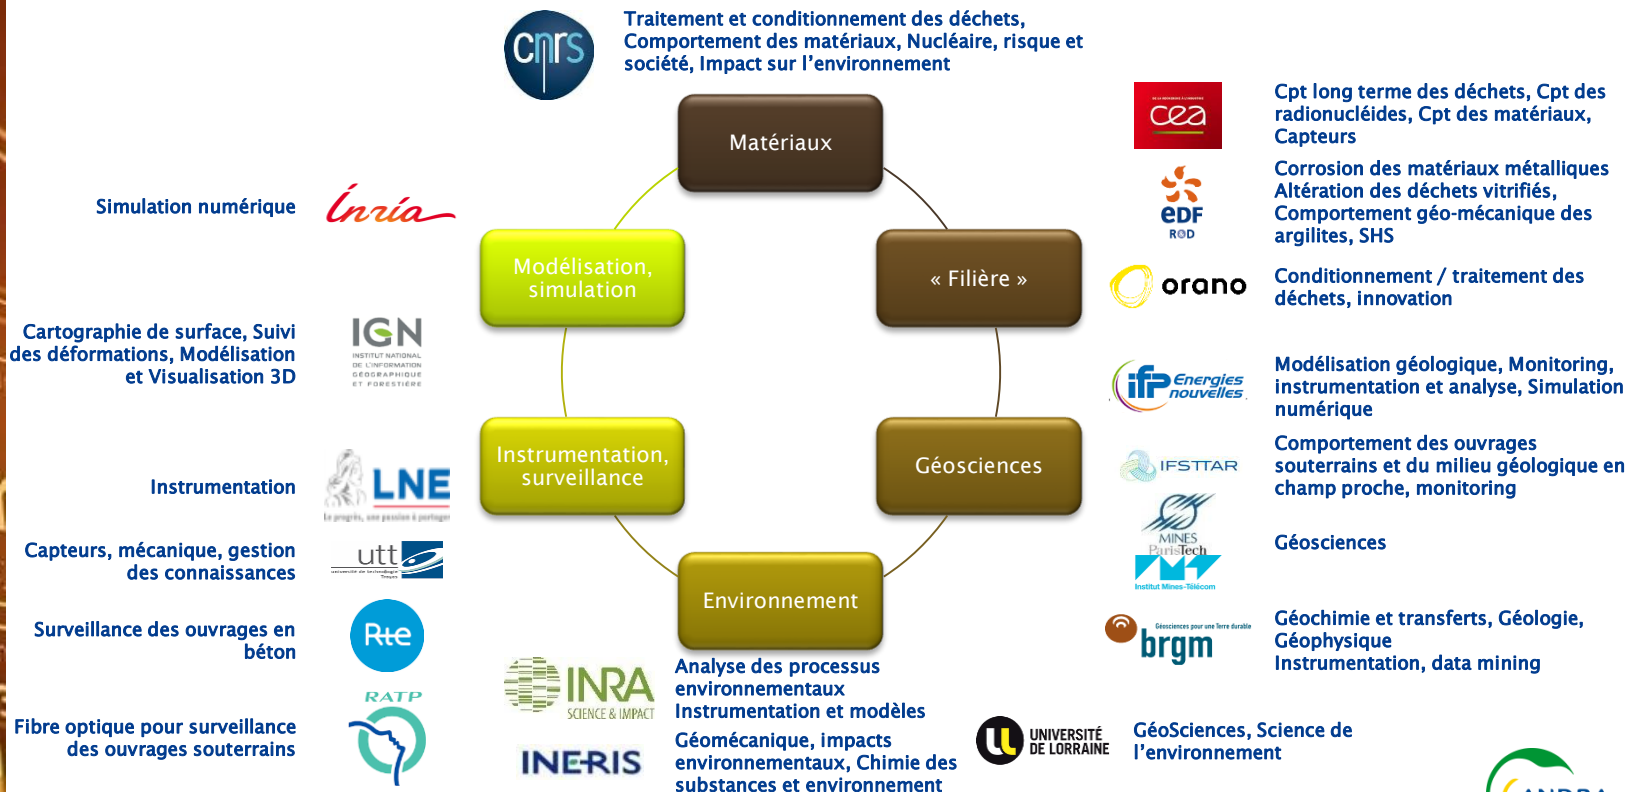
cnrs

Traitement et conditionnement des déchets, Comportement des matériaux, Nucléaire, risque et société, Impact sur l'environnement

Matériaux

« Filière »

Géosciences

Environnement

Instrumentation, surveillance

Modélisation, simulation

Simulation numérique

Inria

Cartographie de surface, Suivi des déformations, Modélisation et Visualisation 3D

IGN
INSTITUT NATIONAL DE L'INFORMATION GÉOGRAPHIQUE ET FORESTIÈRE

Instrumentation

LNE
Le progrès, une passion à partager

Capteurs, mécanique, gestion des connaissances

utt
université de technologie Troyes

Surveillance des ouvrages en béton

Rte

Fibre optique pour surveillance des ouvrages souterrains

RATP

INRA
SCIENCE & IMPACT

INERIS

Analyse des processus environnementaux
Instrumentation et modèles

Géomécanique, impacts environnementaux, Chimie des substances et environnement

cea

Cpt long terme des déchets, Cpt des radionucléides, Cpt des matériaux, Capteurs

eDF
R&D

Corrosion des matériaux métalliques
Altération des déchets vitrifiés,
Comportement géo-mécanique des argilites, SHS

orano

Conditionnement / traitement des déchets, innovation

ifp Energies nouvelles

Modélisation géologique, Monitoring, instrumentation et analyse, Simulation numérique

IFSTTAR

Comportement des ouvrages souterrains et du milieu géologique en champ proche, monitoring

MINES ParisTech
Institut Mines-Télécom

Géosciences

Géosciences pour une Terre durable
brgm

Géochimie et transferts, Géologie, Géophysique
Instrumentation, data mining

UNIVERSITÉ DE LORRAINE

GéoSciences, Science de l'environnement

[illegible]